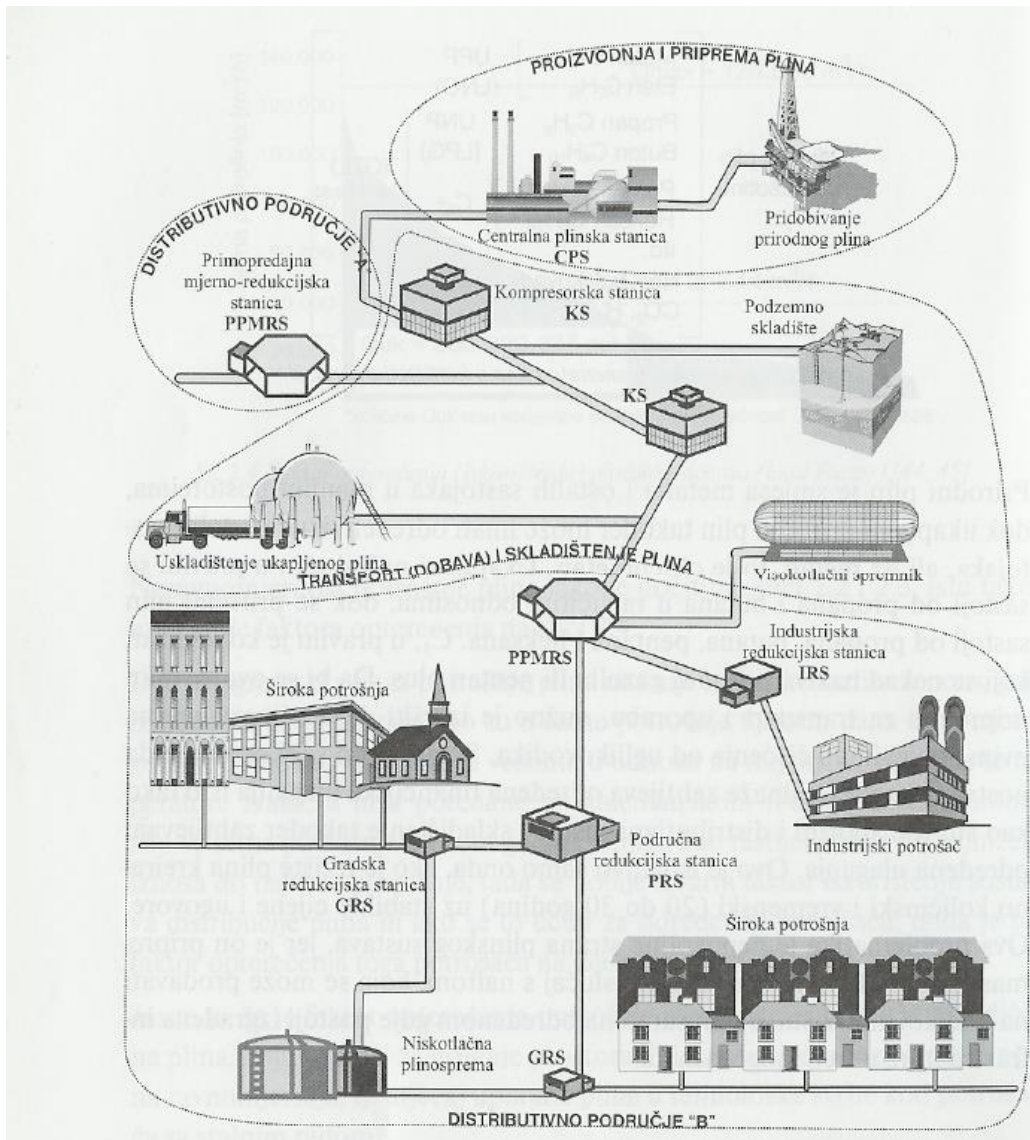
PROIZVODNJA I PRIPREMA PLINA

Centralna plinska stanica
CPS

Pridobivanje prirodnog plina

DISTRIBUTIVNO PODRUČJE "A"

Primopredajna mjerno-redukcijska stanica
PPMRS

Kompresorska stanica
KS

Podzemno skladište

KS

Uskladištenje ukapljenog plina

TRANSPORT (DOBAVA) I SKLADIŠTENJE PLINA

Visokotlačni spremnik

PPMRS

Industrijska redukcijska stanica
IRS

Široka potrošnja

Industrijski potrošač

Gradska redukcijska stanica
GRS

Područna redukcijska stanica
PRS

Široka potrošnja

Niskotlačna plinosprema

GRS

DISTRIBUTIVNO PODRUČJE "B"